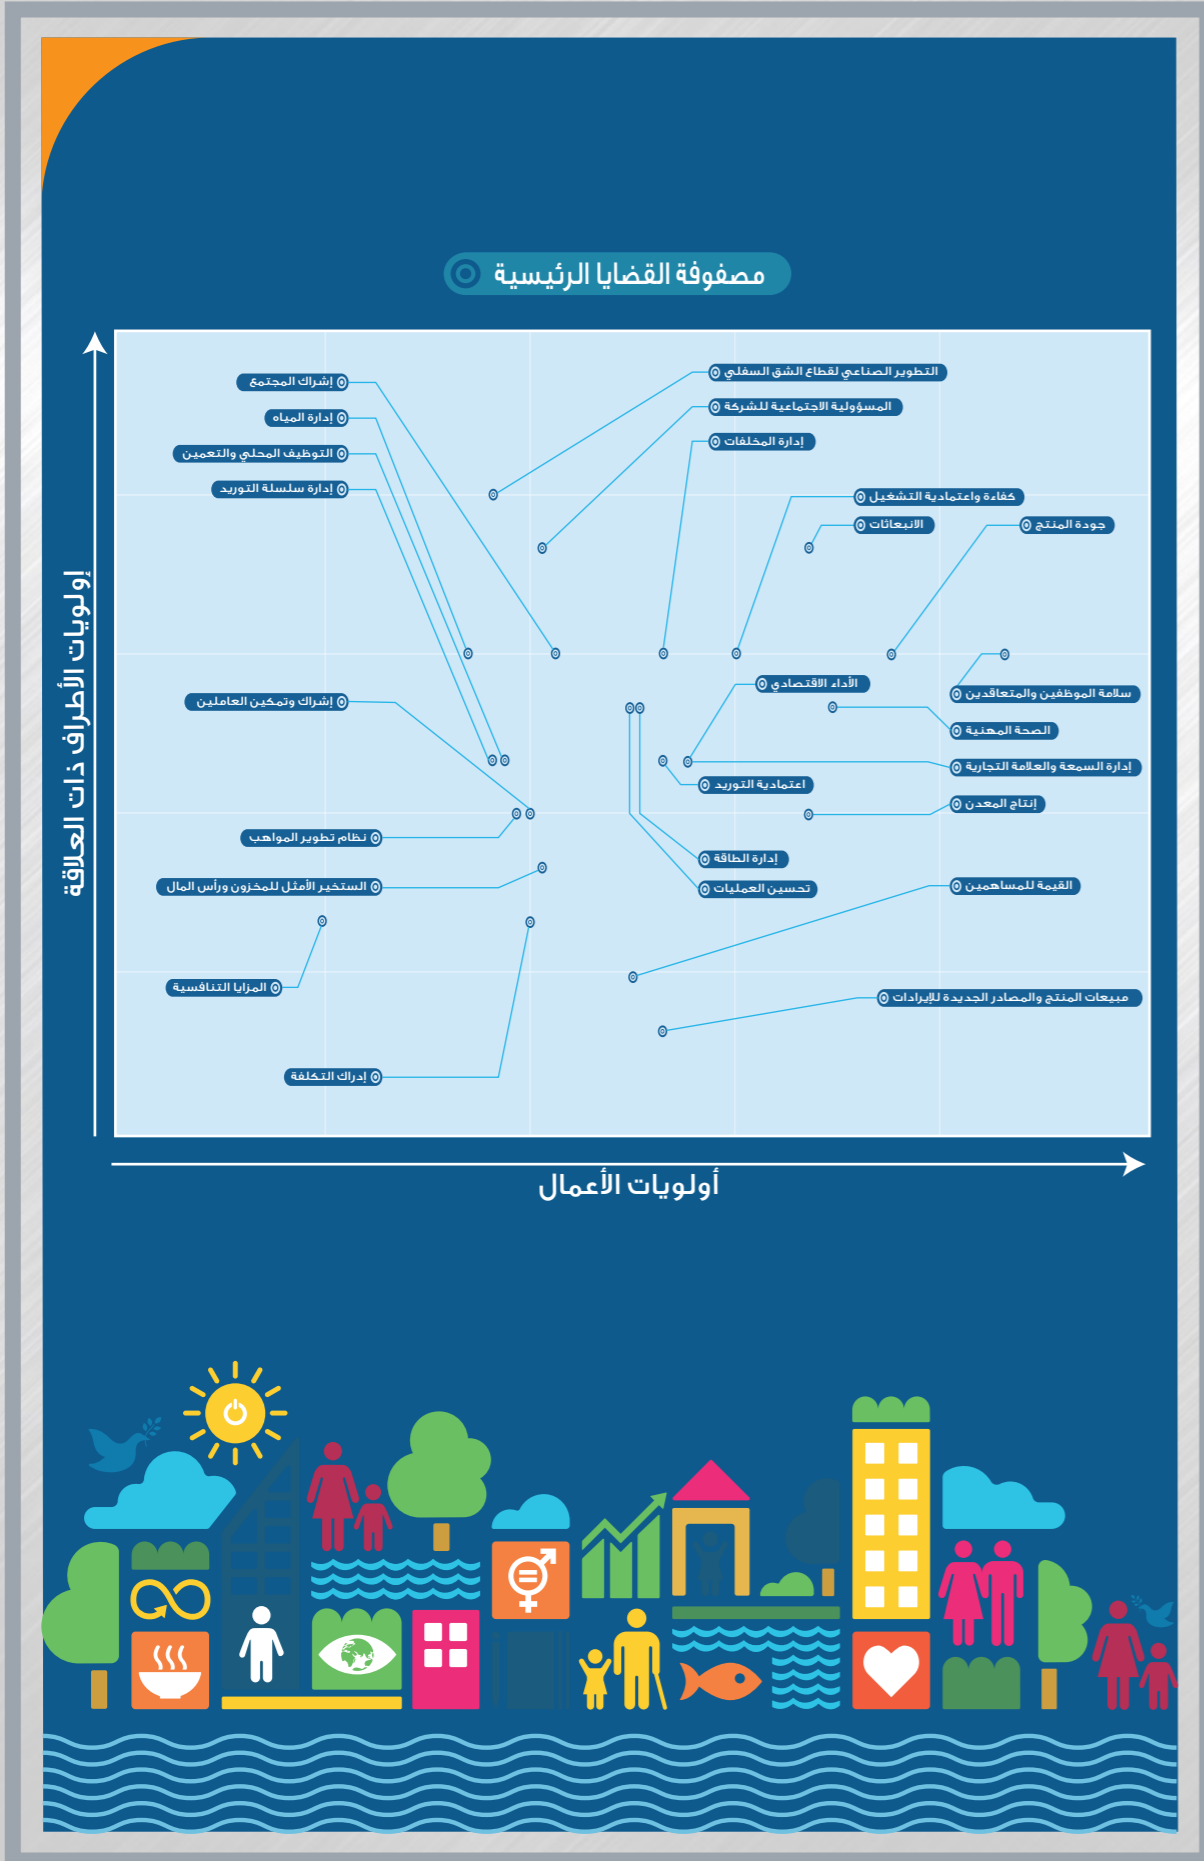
مصفوفة القضايا الرئيسية

أولويات الأطراف ذات العلاقة

إشراك المجتمع
إدارة المياه
التوظيف المحلي والتعمين
إدارة سلسلة التوريد
إشراك وتمكين العاملين
نظام تطوير المواهب
التسخير الأمثل للمخزون ورأس المال
المزايا التنافسية
إدراك التكلفة

التطوير الصناعي لقطاع الشق السفلي
المسؤولية الاجتماعية للشركة
إدارة المخلفات
كفاءة واعتمادية التشغيل
الانبعاثات
جودة المنتج
سلامة الموظفين والمتعاقدين
الأداء الاقتصادي
الصحة المهنية
إدارة السمعة والعلامة التجارية
اعتمادية التوريد
إنتاج المعدن
إدارة الطاقة
تحسين العمليات
القيمة للمساهمين
مبيعات المنتج والمصادر الجديدة للإيرادات

أولويات الأعمال